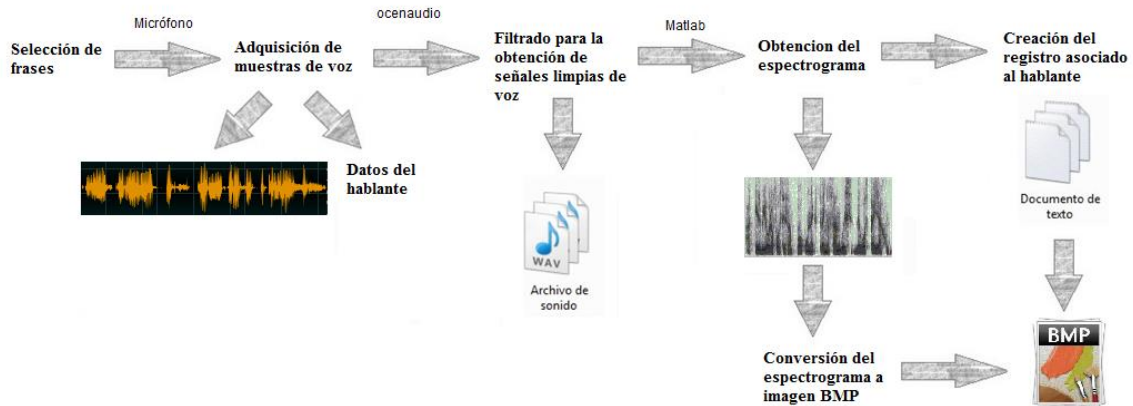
Micrófono

Selección de frases

Adquisición de muestras de voz

Datos del hablante

ocenaudio

Filtrado para la obtención de señales limpias de voz

WAV

Archivo de sonido

Matlab

Obtencion del espectrograma

Conversión del espectrograma a imagen BMP

Creación del registro asociado al hablante

Documento de texto

BMP